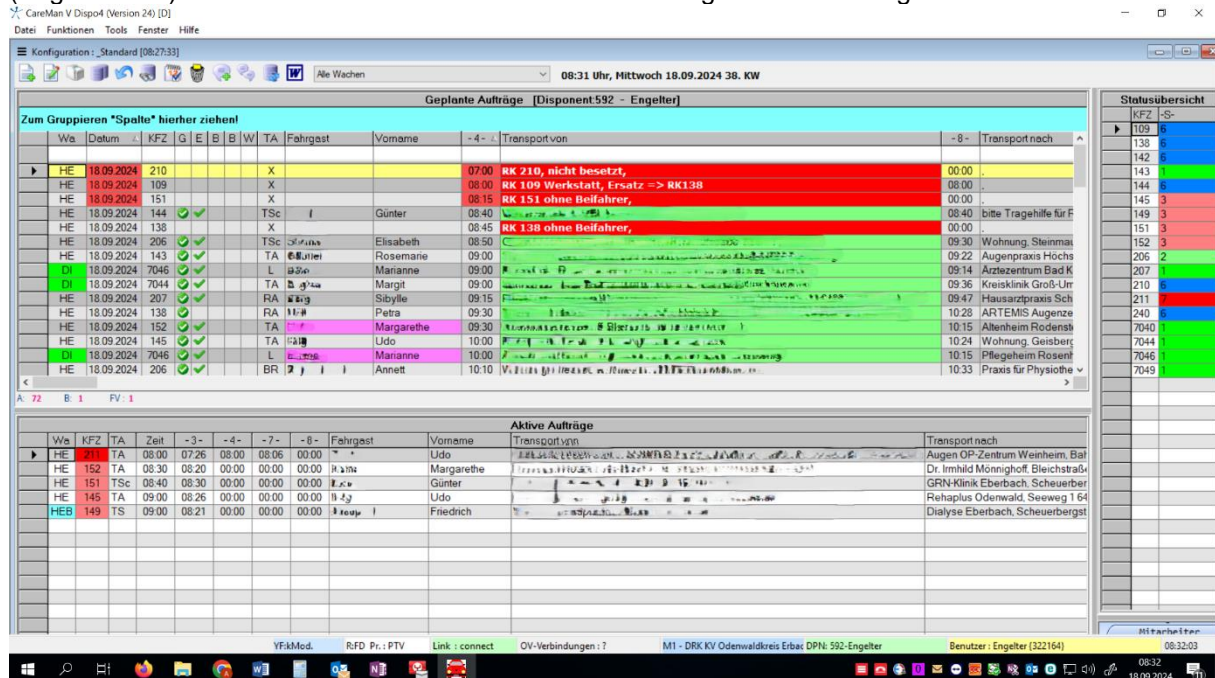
CareMan V Dispo4 (Version 24) [D]
Datei Funktionen Tools Fenster Hilfe

Konfiguration : _Standard [08:27:33]

Alle Wachen
08:31 Uhr, Mittwoch 18.09.2024 38. KW

Geplante Aufträge [Disponent:592 - Engelter]

Zum Gruppieren "Spalte" hierher ziehen!

| Wa | Datum | KFZ | G | E | B | B | W | TA | Fahrgast | Vorname | -4- | Transport von | -8- | Transport nach |
|---|---|---|---|---|---|---|---|---|---|---|---|---|---|---|
| HE | 18.09.2024 | 210 | | | | | | X | | | 07:00 | RK 210, nicht besetzt, | 00:00 | . |
| HE | 18.09.2024 | 109 | | | | | | X | | | 08:00 | RK 109 Werkstatt, Ersatz => RK138 | 08:00 | . |
| HE | 18.09.2024 | 151 | | | | | | X | | | 08:15 | RK 151 ohne Beifahrer, | 00:00 | . |
| HE | 18.09.2024 | 144 | | | | | | TSc | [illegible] | Günter | 08:40 | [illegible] | 08:40 | bitte Tragehilfe für F |
| HE | 18.09.2024 | 138 | | | | | | X | | | 08:45 | RK 138 ohne Beifahrer, | 00:00 | . |
| HE | 18.09.2024 | 206 | | | | | | TSc | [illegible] | Elisabeth | 08:50 | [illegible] | 09:30 | Wohnung, Steinmau |
| HE | 18.09.2024 | 143 | | | | | | TA | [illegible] | Rosemarie | 09:00 | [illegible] | 09:22 | Augenpraxis Höchs |
| DI | 18.09.2024 | 7046 | | | | | | L | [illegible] | Marianne | 09:00 | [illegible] | 09:14 | Ärztezentrum Bad K |
| DI | 18.09.2024 | 7044 | | | | | | TA | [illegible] | Margit | 09:00 | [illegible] | 09:36 | Kreisklinik Groß-Um |
| HE | 18.09.2024 | 207 | | | | | | RA | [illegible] | Sibylle | 09:15 | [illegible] | 09:47 | Hausarztpraxis Sch |
| HE | 18.09.2024 | 138 | | | | | | RA | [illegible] | Petra | 09:30 | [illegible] | 10:28 | ARTEMIS Augenze |
| HE | 18.09.2024 | 152 | | | | | | TA | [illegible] | Margarethe | 09:30 | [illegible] | 10:15 | Altenheim Rodenst |
| HE | 18.09.2024 | 145 | | | | | | TA | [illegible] | Udo | 10:00 | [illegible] | 10:24 | Wohnung, Geisberg |
| DI | 18.09.2024 | 7046 | | | | | | L | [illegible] | Marianne | 10:00 | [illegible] | 10:15 | Pflegeheim Rosenh |
| HE | 18.09.2024 | 206 | | | | | | BR | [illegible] | Annett | 10:10 | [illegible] | 10:33 | Praxis für Physiothe |

A: 72 B: 1 FV: 1

Aktive Aufträge

| Wa | KFZ | TA | Zeit | -3- | -4- | -7- | -8- | Fahrgast | Vorname | Transport von | Transport nach |
|---|---|---|---|---|---|---|---|---|---|---|---|
| HE | 211 | TA | 08:00 | 07:26 | 08:00 | 08:06 | 00:00 | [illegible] | Udo | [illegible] | Augen OP-Zentrum Weinheim, Bah |
| HE | 152 | TA | 08:30 | 08:20 | 00:00 | 00:00 | 00:00 | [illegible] | Margarethe | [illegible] | Dr. Irmhild Mönnighoff, Bleichstraß |
| HE | 151 | TSc | 08:40 | 08:30 | 00:00 | 00:00 | 00:00 | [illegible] | Günter | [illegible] | GRN-Klinik Eberbach, Scheuerber |
| HE | 145 | TA | 09:00 | 08:26 | 00:00 | 00:00 | 00:00 | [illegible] | Udo | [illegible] | Rehaplus Odenwald, Seeweg 1 64 |
| HEB | 149 | TS | 09:00 | 08:21 | 00:00 | 00:00 | 00:00 | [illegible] | Friedrich | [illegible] | Dialyse Eberbach, Scheuerbergst |

Statusübersicht

| KFZ | -S- |
|---|---|
| 109 | 6 |
| 138 | 6 |
| 142 | 6 |
| 143 | 1 |
| 144 | 6 |
| 145 | 3 |
| 149 | 3 |
| 151 | 3 |
| 152 | 3 |
| 206 | 2 |
| 207 | 1 |
| 210 | 6 |
| 211 | 7 |
| 240 | 6 |
| 7040 | 1 |
| 7044 | 1 |
| 7046 | 1 |
| 7049 | 1 |

Mitarbeiter

YF:kMod. R:FD Pr.: PTV Link : connect OV-Verbindungen : ? M1 - DRK KV Odenwaldkreis Erbac DPN: 592-Engelter Benutzer : Engelter (322164) 08:32:03

08:32
18.09.2024